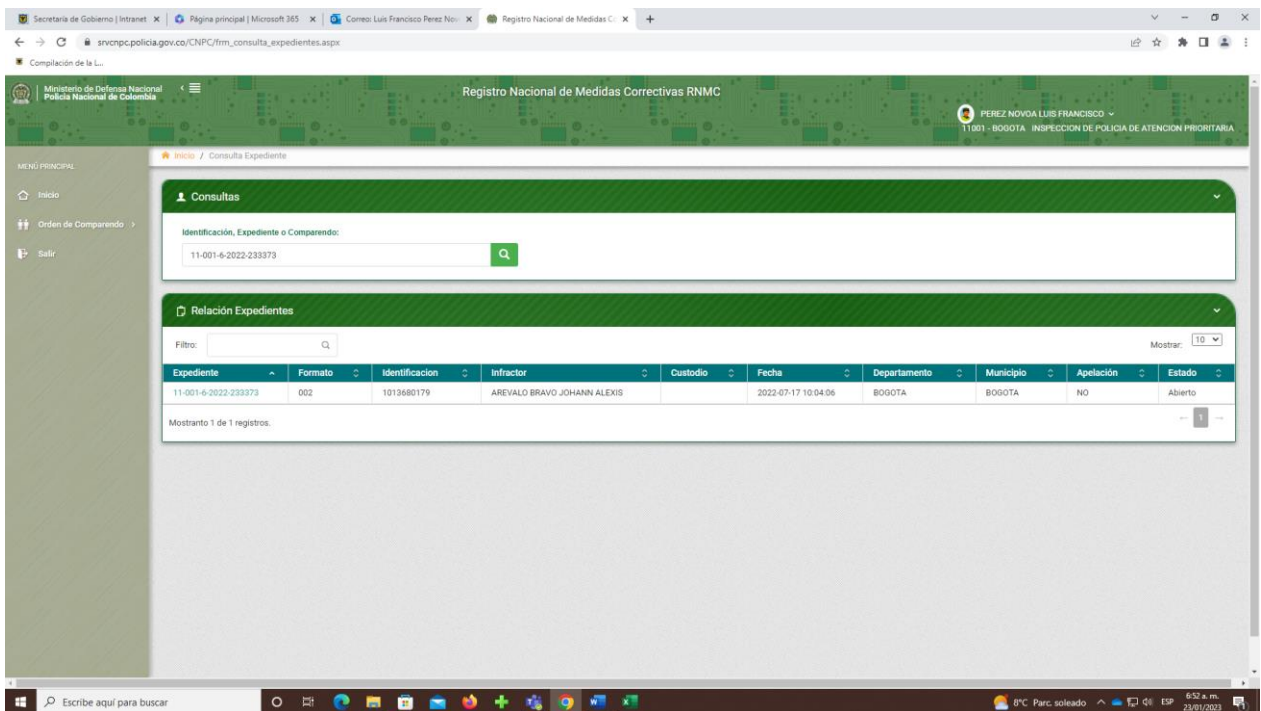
Secretaría de Gobierno | Intranet × Página principal | Microsoft 365 × Correo: Luis Francisco Perez Nov × Registro Nacional de Medidas C × +

srvcnpc.policia.gov.co/CNPC/frm_consulta_expedientes.aspx

Compilación de la L...

Ministerio de Defensa Nacional
Policía Nacional de Colombia

Registro Nacional de Medidas Correctivas RNMC

PEREZ NOVOA LUIS FRANCISCO
11001 - BOGOTA INSPECCION DE POLICIA DE ATENCION PRIORITARIA

MENÚ PRINCIPAL

Inicio

Orden de Comparendo >

Salir

Inicio / Consulta Expediente

Consultas

Identificación, Expediente o Comparendo:

11-001-6-2022-233373

Relación Expedientes

Filtro:

Mostrar: 10

| Expediente | Formato | Identificacion | Infractor | Custodio | Fecha | Departamento | Municipio | Apelación | Estado |
|---|---|---|---|---|---|---|---|---|---|
| 11-001-6-2022-233373 | 002 | 1013680179 | AREVALO BRAVO JOHANN ALEXIS | | 2022-07-17 10:04:06 | BOGOTA | BOGOTA | NO | Abierto |

Mostranto 1 de 1 registros.

1

Escribe aquí para buscar

8°C Parc. soleado ESP 6:52 a. m. 23/01/2023